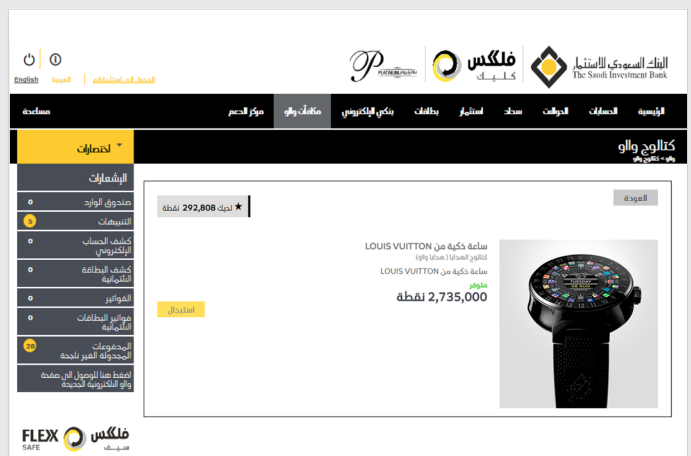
English العربية الدخول الى استفساراتي

البنك السعودي للاستثمار
The Saudi Investment Bank

فلكس
كليك

PLATINUM

الرئيسية الحسابات الحوالات سداد استثمار بطاقات بنكي إلكتروني مكافآت والو مركز الدعم مساعدة

اختصارات

كتالوج والو
والو > كتالوج والو

الإشعارات
صندوق الوارد
التنبيهات 5
كشف الحساب الإلكتروني
كشف البطاقة الائتمانية
الفواتير
فواتير البطاقات الائتمانية
المدفوعات المجدولة الغير ناجحة 28
اضغط هنا للوصول الى صفحة والو الإلكترونية الجديدة

العودة

★ لديك 292,808 نقطة

ساعة ذكية من LOUIS VUITTON
كتالوج الهدايا ( هدايا والو)
ساعة ذكية من LOUIS VUITTON
متوفر
2,735,000 نقطة

استبدال

FLEX SAFE
فلكس
سيف